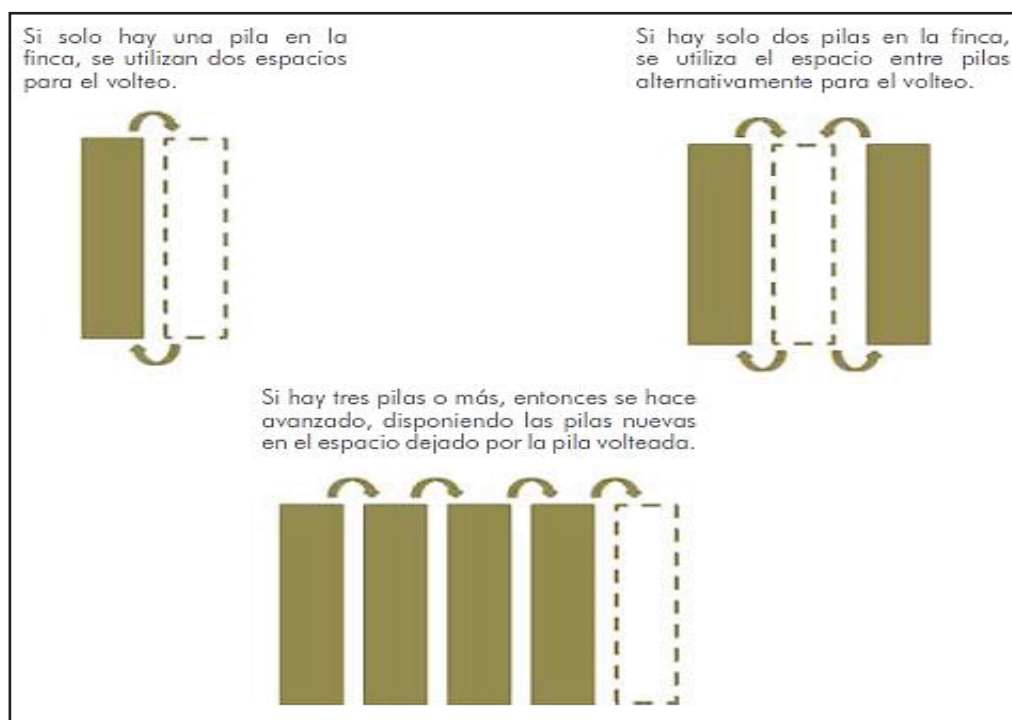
Si solo hay una pila en la finca, se utilizan dos espacios para el volteo.

Si hay solo dos pilas en la finca, se utiliza el espacio entre pilas alternativamente para el volteo.

Si hay tres pilas o más, entonces se hace avanzado, disponiendo las pilas nuevas en el espacio dejado por la pila volteada.